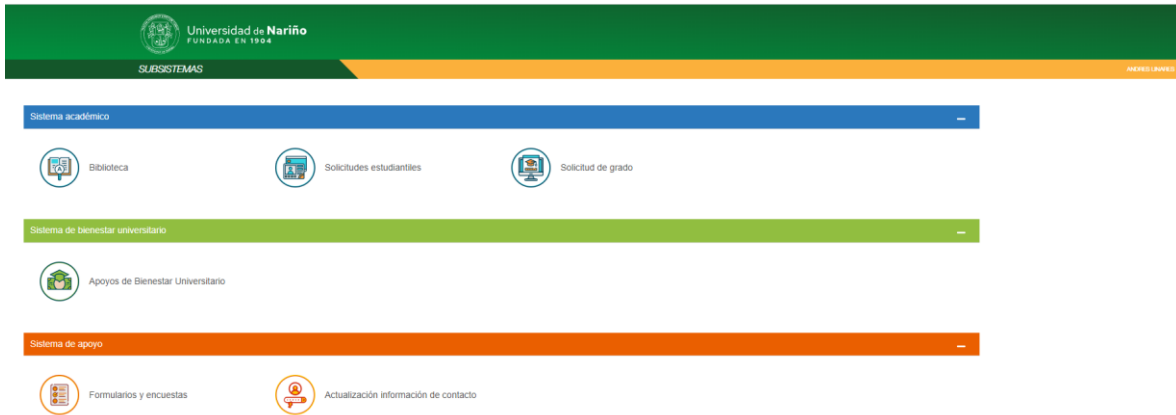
Universidad de Nariño
FUNDADA EN 1904

SUBSISTEMAS

ANDRES LINARES

Sistema académico

–

Biblioteca

Solicitudes estudiantiles

Solicitud de grado

Sistema de bienestar universitario

–

Apoyos de Bienestar Universitario

Sistema de apoyo

–

Formularios y encuestas

Actualización información de contacto